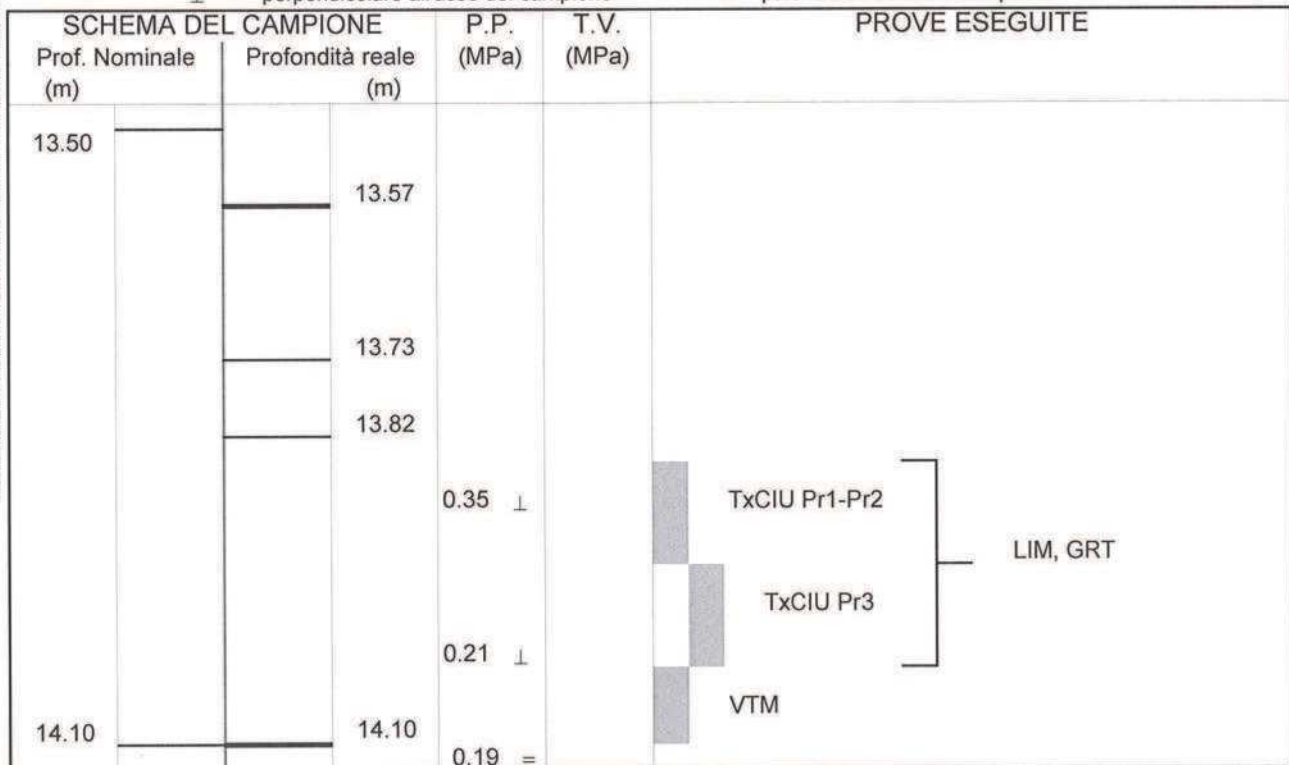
⊥ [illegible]

| SCHEMA DEL CAMPIONE | | P.P. (MPa) | T.V. (MPa) | PROVE ESEGUITE |
|---|---|---|---|---|
| Prof. Nominale (m) | Profondità reale (m) | | | |
| 13.50 | | | | |
| | 13.57 | | | |
| | 13.73 | | | |
| | 13.82 | | | |
| | | 0.35 ⊥ | | TxCIU Pr1-Pr2 |
| | | | | LIM, GRT |
| | | | | TxCIU Pr3 |
| | | 0.21 ⊥ | | |
| | | | | VTM |
| 14.10 | 14.10 | | | |
| | | 0.19 = | | |